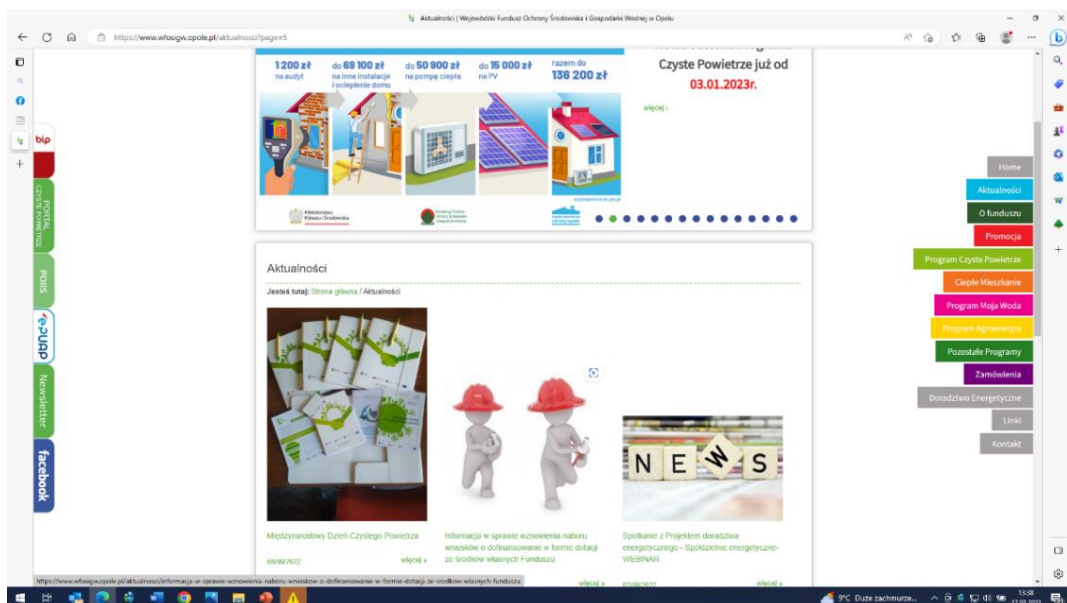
Aktualności | Wojewódzki Fundusz Ochrony Środowiska i Gospodarki Wodnej w Opolu

https://www.wfosigw.opole.pl/aktualnosci?page=5

bip

PORTAL CZYSTE POWIETRZE

POIiS

e-PUAP

Newsletter

facebook

1 200 zł na audyt

do 69 100 zł na inne instalacje i ocieplenie domu

do 50 900 zł na pompę ciepła

do 15 000 zł na PV

razem do 136 200 zł

Czyste Powietrze już od 03.01.2023r.

więcej »

Ministerstwo Klimatu i Środowiska

Aktualności

Jesteś tutaj: Strona główna / Aktualności

NEWS

Międzynarodowy Dzień Czystego Powietrza

09/09/2022

więcej »

Informacja w sprawie wznowienia naboru wniosków o dofinansowanie w formie dotacji ze środków własnych Funduszu

więcej »

Spotkanie z Projektem doradztwa energetycznego - Spółdzielnie energetyczne- WEBINAR

07/09/2022

więcej »

Home

Aktualności

O funduszu

Promocja

Program Czyste Powietrze

Ciepłe Mieszkanie

Program Moja Woda

Program Agroenergia

Pozostałe Programy

Zamówienia

Doradztwo Energetyczne

Linki

Kontakt

https://www.wfosigw.opole.pl/aktualnosci/informacja-w-sprawie-wznowienia-naboru-wnioskow-o-dofinansowanie-w-formie-dotacji-ze-srodkow-wlasnych-funduszu

9°C Duże zachmurze...

13:38